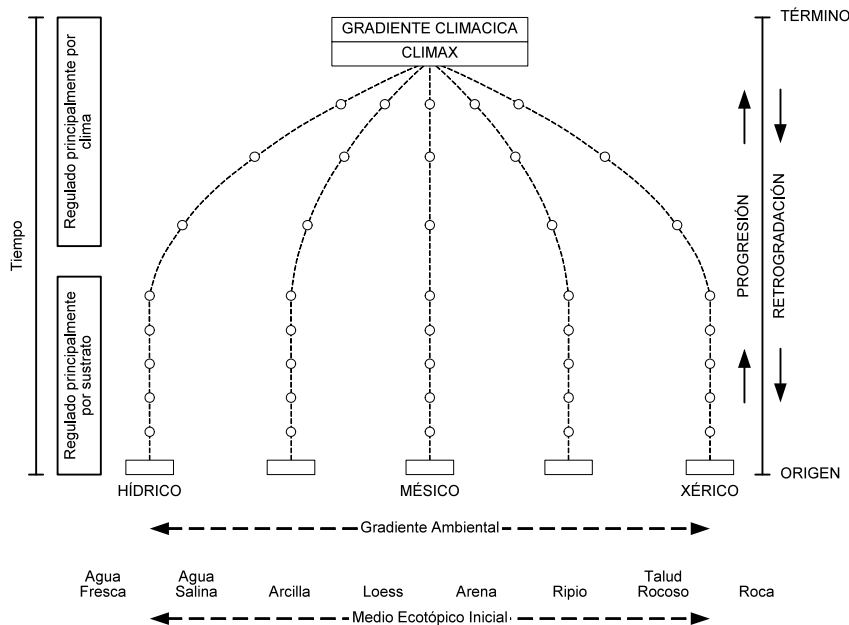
GRADIENTE CLIMACICA
CLIMAX

TÉRMINO

Tiempo

Regulado principalmente por clima

Regulado principalmente por sustrato

PROGRESIÓN

RETROGRADACIÓN

ORIGEN

HÍDRICO
MÉSICO
XÉRICO

Gradiente Ambiental

Agua Fresca
Agua Salina
Arcilla
Loess
Arena
Ripio
Talud Rocoso
Roca

Medio Ecotópico Inicial